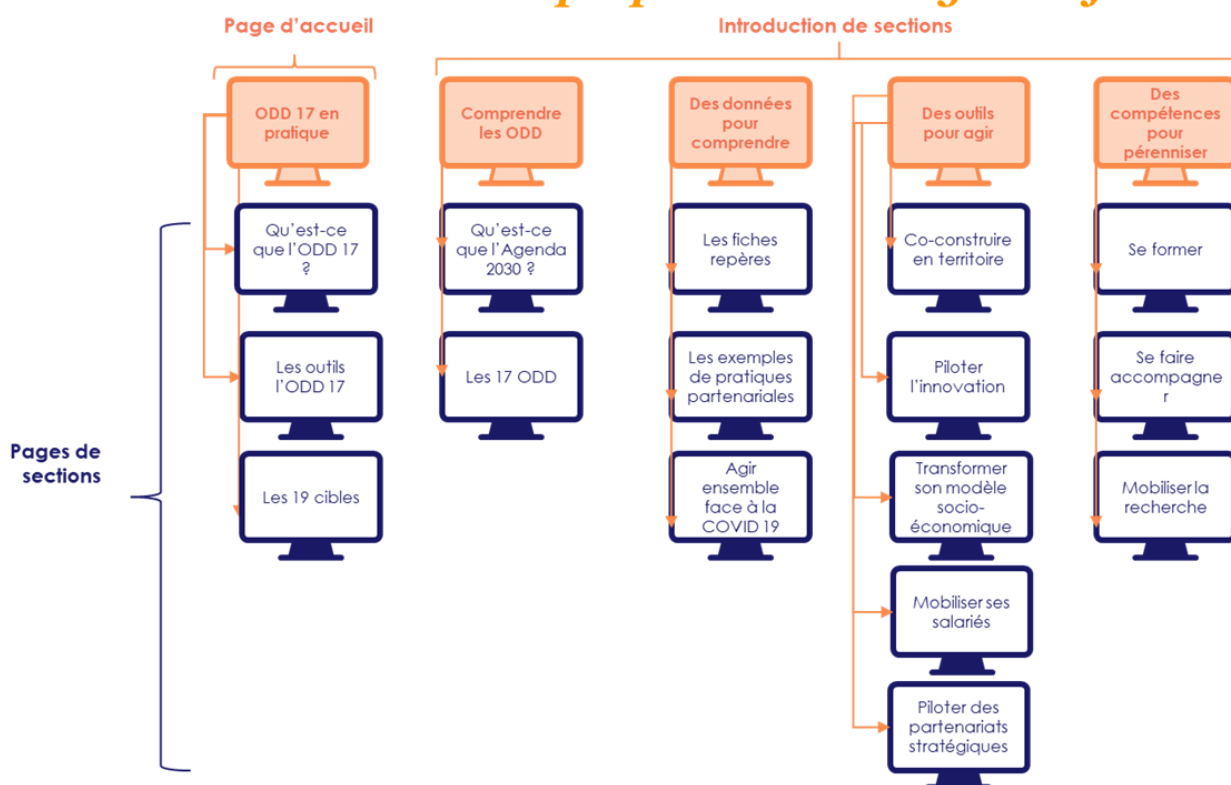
Page d'accueil

Introduction de sections

ODD 17 en pratique

Comprendre les ODD

Des données pour comprendre

Des outils pour agir

Des compétences pour pérenniser

Pages de sections

Qu'est-ce que l'ODD 17 ?

Les outils l'ODD 17

Les 19 cibles

Qu'est-ce que l'Agenda 2030 ?

Les 17 ODD

Les fiches repères

Les exemples de pratiques partenariales

Agir ensemble face à la COVID 19

Co-construire en territoire

Piloter l'innovation

Transformer son modèle socio-économique

Mobiliser ses salariés

Piloter des partenariats stratégiques

Se former

Se faire accompagne r

Mobiliser la recherche